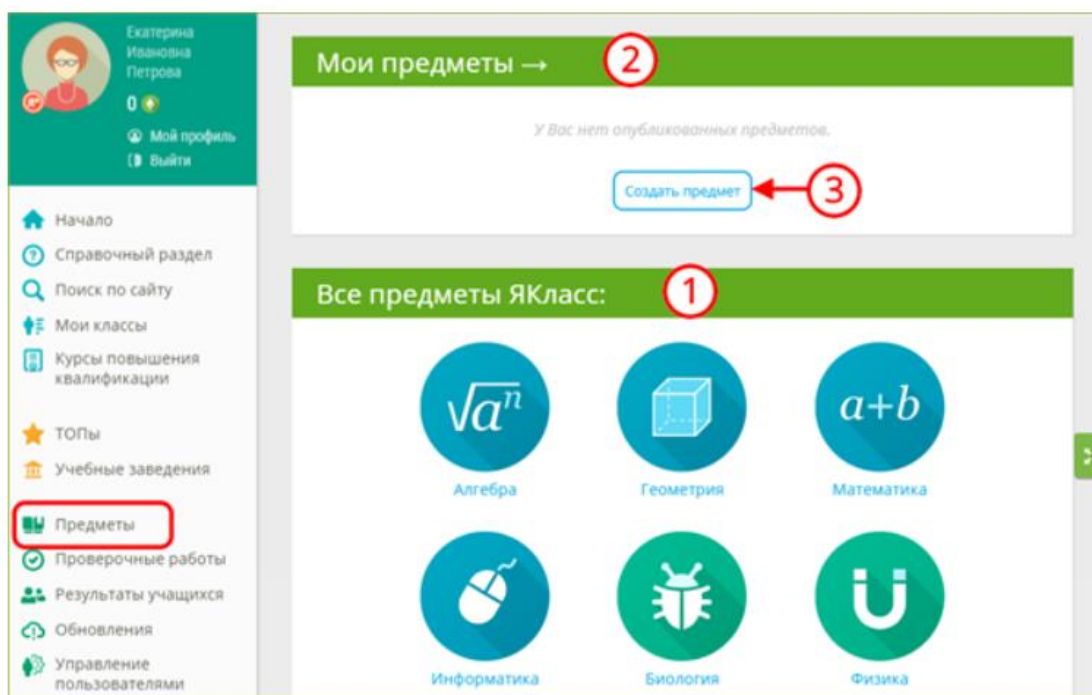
Екатерина Ивановна Петрова

0

Мой профиль

Выйти

Начало

Справочный раздел

Поиск по сайту

Мои классы

Курсы повышения квалификации

ТОПы

Учебные заведения

Предметы

Проверочные работы

Результаты учащихся

Обновления

Управление пользователями

Мои предметы →

2

У Вас нет опубликованных предметов.

Создать предмет

3

Все предметы ЯКласс:

1

$\sqrt{a^n}$

Алгебра

Геометрия

$a+b$

Математика

Информатика

Биология

Физика